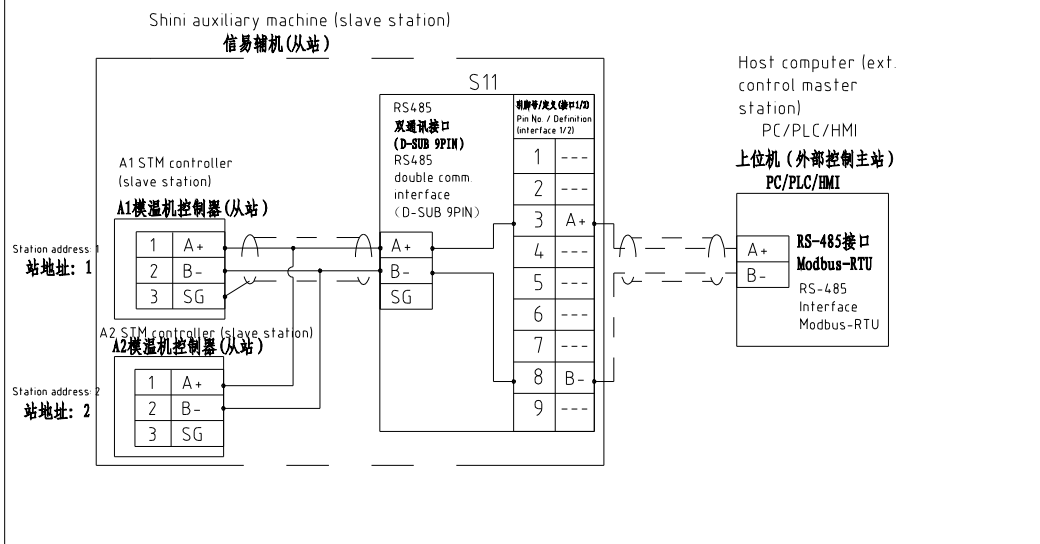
Shini auxiliary machine (slave station)
信易辅机(从站)

S11

RS485
双通讯接口
(D-SUB 9PIN)
RS485
double comm
interface
(D-SUB 9PIN)

引脚号/定义(接口1/2)
Pin No. / Definition (interface 1/2)

| 1 | --- |
|---|---|
| 2 | --- |
| 3 | A+ |
| 4 | --- |
| 5 | --- |
| 6 | --- |
| 7 | --- |
| 8 | B- |
| 9 | --- |

A+
B-
SG

Host computer (ext. control master station)
PC/PLC/HMI
上位机(外部控制主站)
PC/PLC/HMI

A+
B-
RS-485接口
Modbus-RTU
RS-485
Interface
Modbus-RTU

A1 STM controller
(slave station)
A1模温机控制器(从站)

| 1 | A+ |
|---|---|
| 2 | B- |
| 3 | SG |

Station address: 1
站地址: 1

A2 STM controller (slave station)
A2模温机控制器(从站)

| 1 | A+ |
|---|---|
| 2 | B- |
| 3 | SG |

Station address: 2
站地址: 2